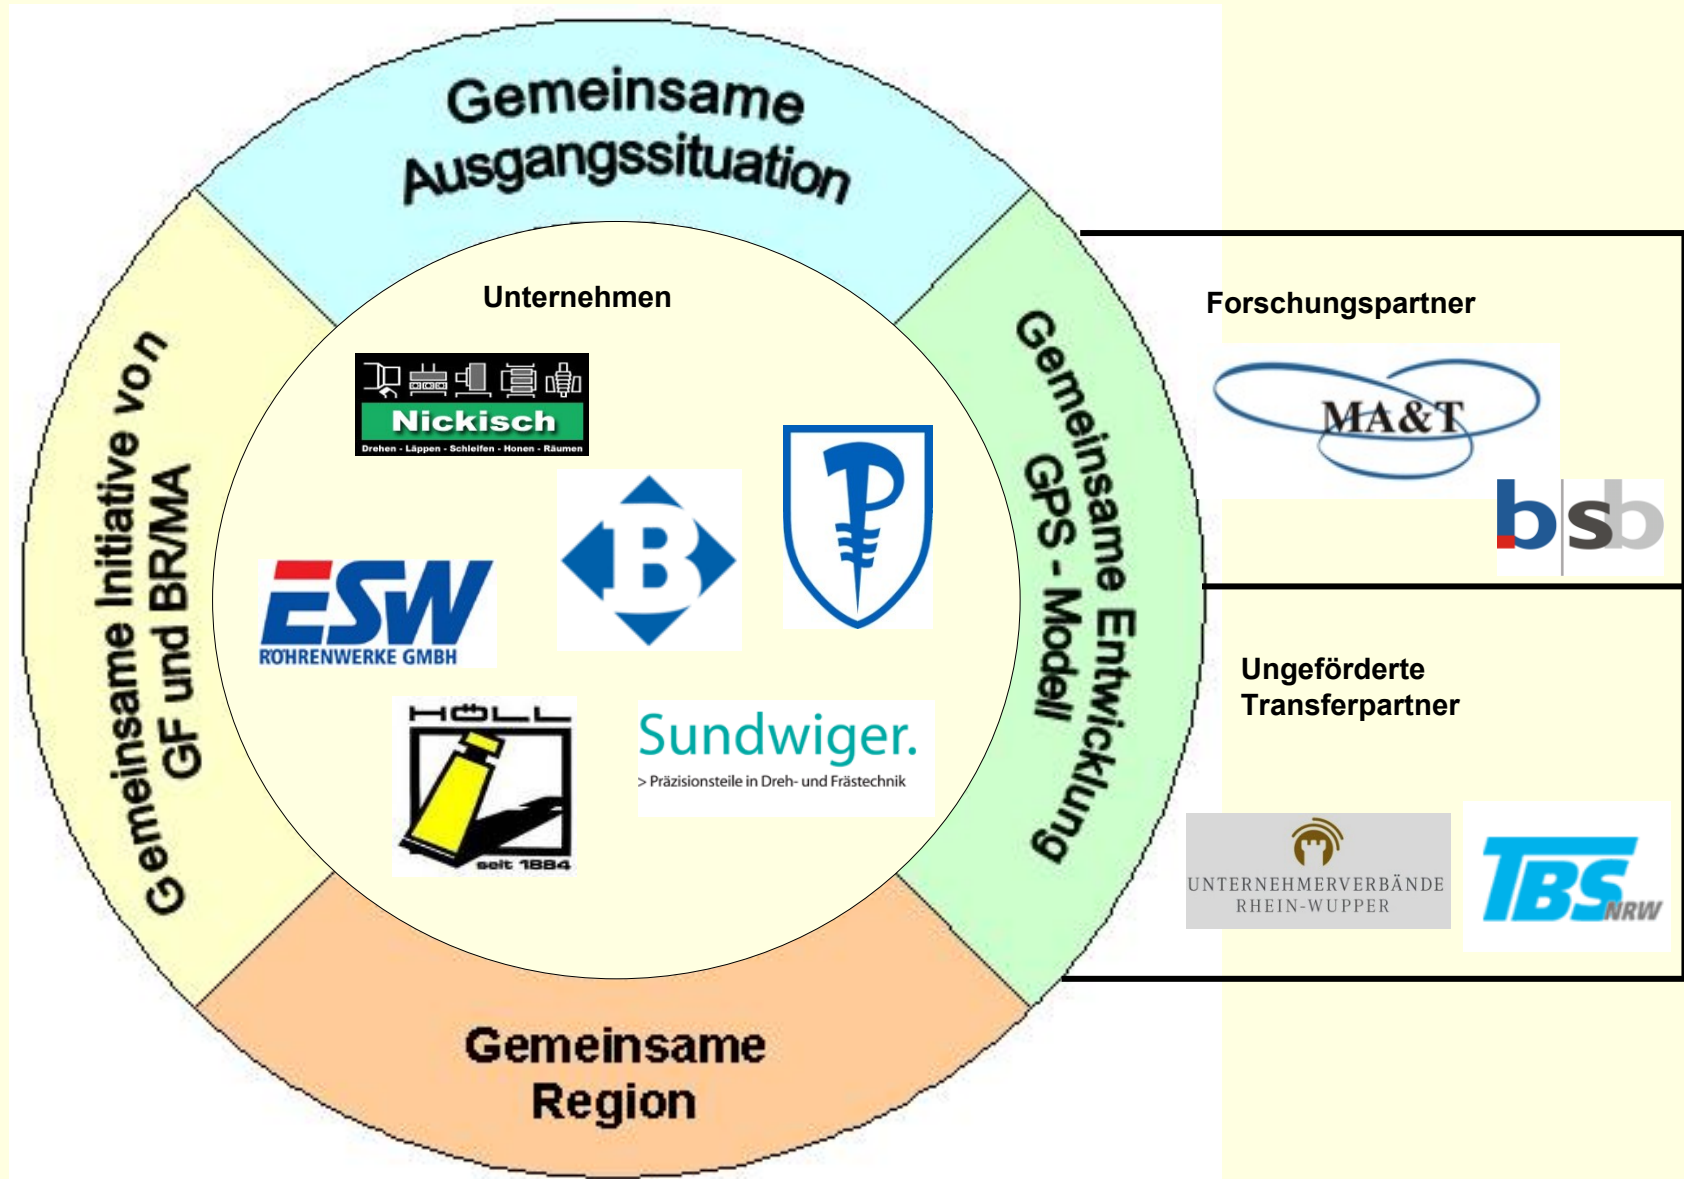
Gemeinsame Ausgangssituation

Gemeinsame Initiative von GF und BR/MA

Gemeinsame Entwicklung GPS - Modell

Gemeinsame Region

Unternehmen

Nickisch
Drehen - Läppen - Schleifen - Honen - Räumen

ESW
RÖHRENWERKE GMBH

B

P

HÖLL
seit 1884

Sundwiger.
> Präzisionsteile in Dreh- und Frästechnik

Forschungspartner

MA&T

bsb

Ungeförderte Transferpartner

UNTERNEHMERVERBÄNDE RHEIN-WUPPER

TBS NRW